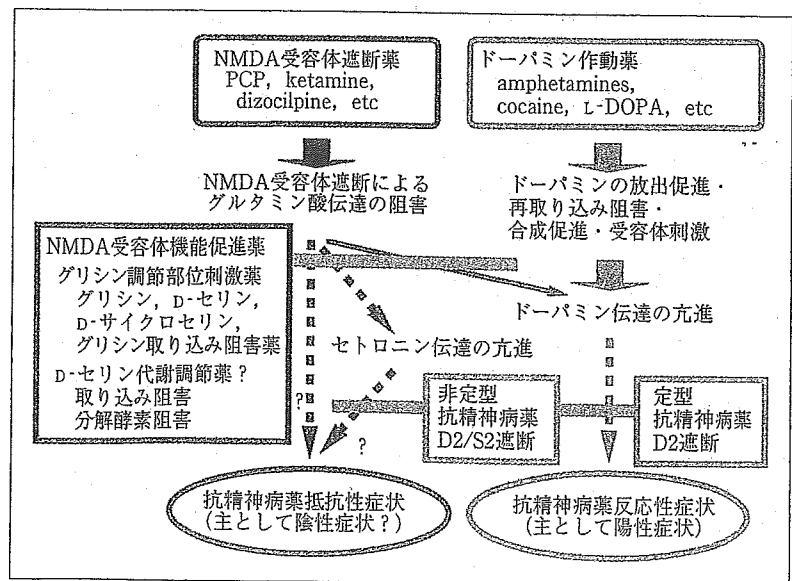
NMDA受容体遮断薬
PCP, ketamine, dizocilpine, etc

ドーパミン作動薬
amphetamines, cocaine, L-DOPA, etc

NMDA受容体遮断による
グルタミン酸伝達の阻害

ドーパミンの放出促進・
再取り込み阻害・
合成促進・受容体刺激

NMDA受容体機能促進薬
グリシン調節部位刺激薬
グリシン, D-セリン,
D-サイクロセリン,
グリシン取り込み阻害薬
D-セリン代謝調節薬？
取り込み阻害
分解酵素阻害

ドーパミン伝達の亢進

セトロニン伝達の亢進

?

?

非定型
抗精神病薬
D2/S2遮断

定型
抗精神病薬
D2遮断

抗精神病薬抵抗性症状
(主として陰性症状？)

抗精神病薬反応性症状
(主として陽性症状)